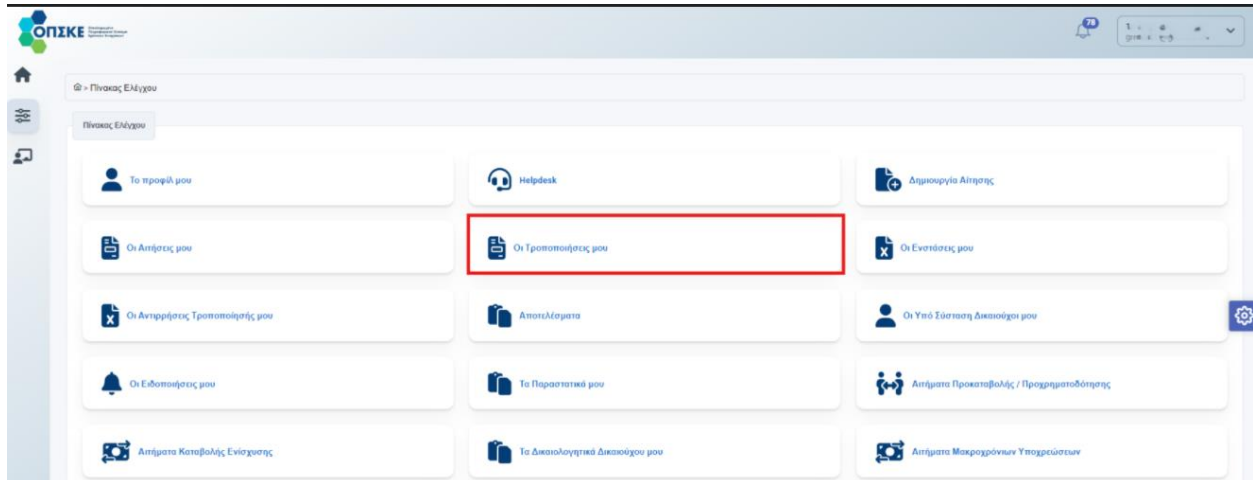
ΟΠΣΚΕ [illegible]

78

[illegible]

> Πίνακας Ελέγχου

Πίνακας Ελέγχου

Το προφίλ μου

Helpdesk

Δημιουργία Αίτησης

Οι Αιτήσεις μου

Οι Τροποποιήσεις μου

Οι Ενστάσεις μου

Οι Αντιρρήσεις Τροποποίησής μου

Αποτελέσματα

Οι Υπό Σύσταση Δικαιούχοι μου

Οι Ειδοποιήσεις μου

Τα Παραστατικά μου

Αιτήματα Προκαταβολής / Προχρηματοδότησης

Αιτήματα Καταβολής Ενίσχυσης

Τα Δικαιολογητικά Δικαιούχου μου

Αιτήματα Μακροχρόνιων Υποχρεώσεων